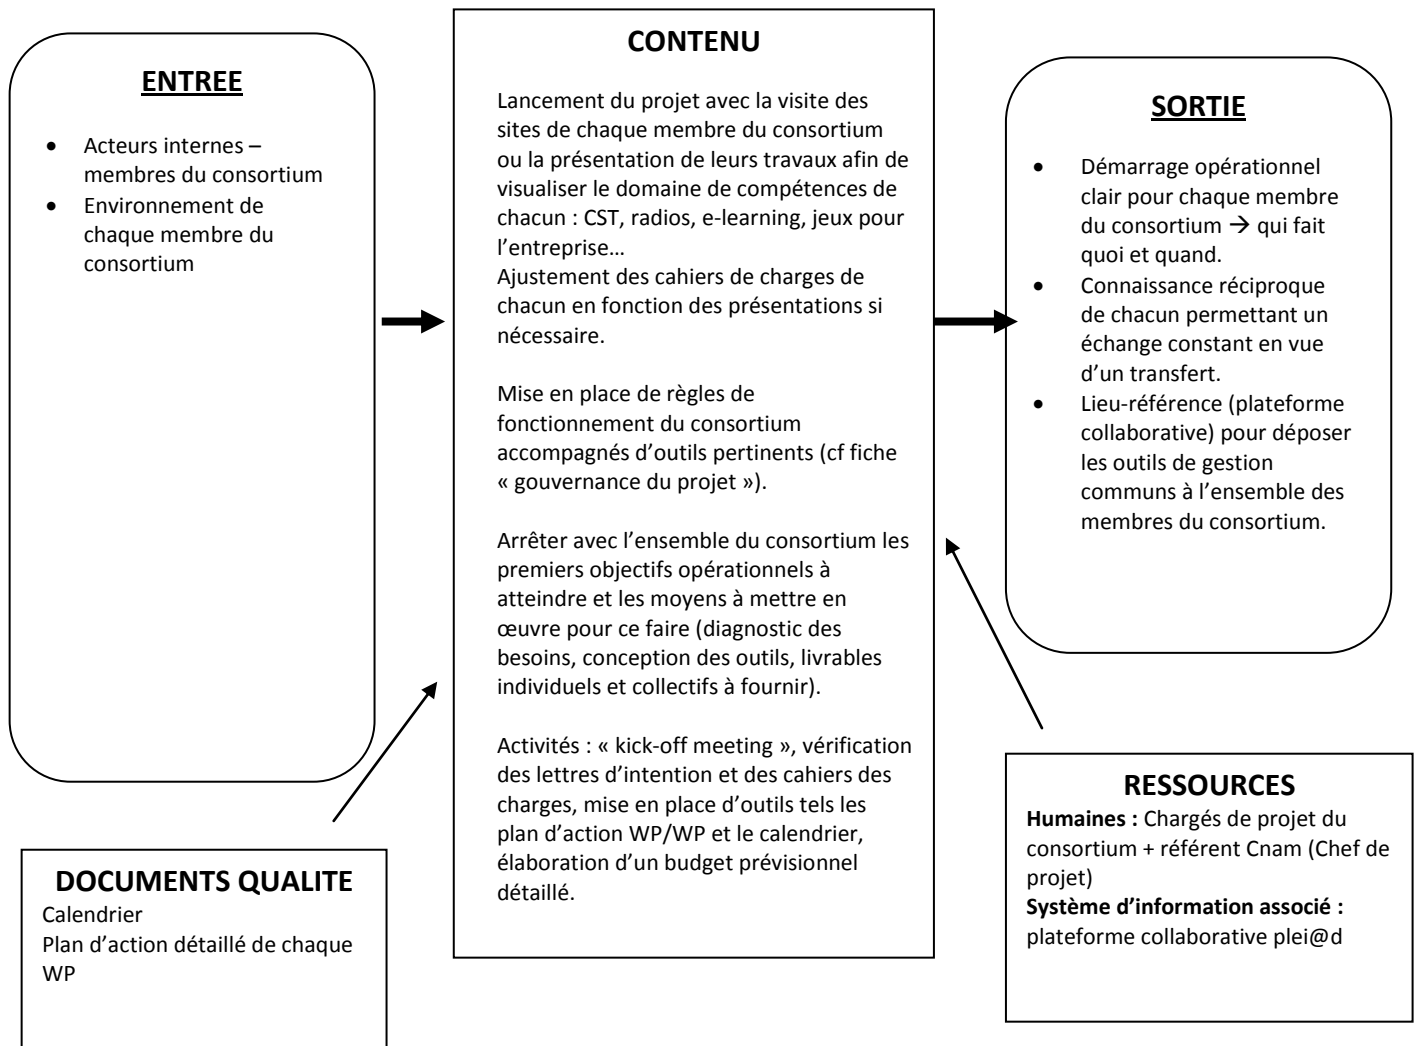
ENTREE

- Acteurs internes – membres du consortium
- Environnement de chaque membre du consortium

CONTENU

Lancement du projet avec la visite des sites de chaque membre du consortium ou la présentation de leurs travaux afin de visualiser le domaine de compétences de chacun : CST, radios, e-learning, jeux pour l'entreprise…
Ajustement des cahiers de charges de chacun en fonction des présentations si nécessaire.

Mise en place de règles de fonctionnement du consortium accompagnés d'outils pertinents (cf fiche « gouvernance du projet »).

Arrêter avec l'ensemble du consortium les premiers objectifs opérationnels à atteindre et les moyens à mettre en œuvre pour ce faire (diagnostic des besoins, conception des outils, livrables individuels et collectifs à fournir).

Activités : « kick-off meeting », vérification des lettres d'intention et des cahiers des charges, mise en place d'outils tels les plan d'action WP/WP et le calendrier, élaboration d'un budget prévisionnel détaillé.

SORTIE

- Démarrage opérationnel clair pour chaque membre du consortium → qui fait quoi et quand.
- Connaissance réciproque de chacun permettant un échange constant en vue d'un transfert.
- Lieu-référence (plateforme collaborative) pour déposer les outils de gestion communs à l'ensemble des membres du consortium.

DOCUMENTS QUALITE
Calendrier
Plan d'action détaillé de chaque WP

RESSOURCES
**Humaines :** Chargés de projet du consortium + référent Cnam (Chef de projet)
**Système d'information associé :** plateforme collaborative plei@d